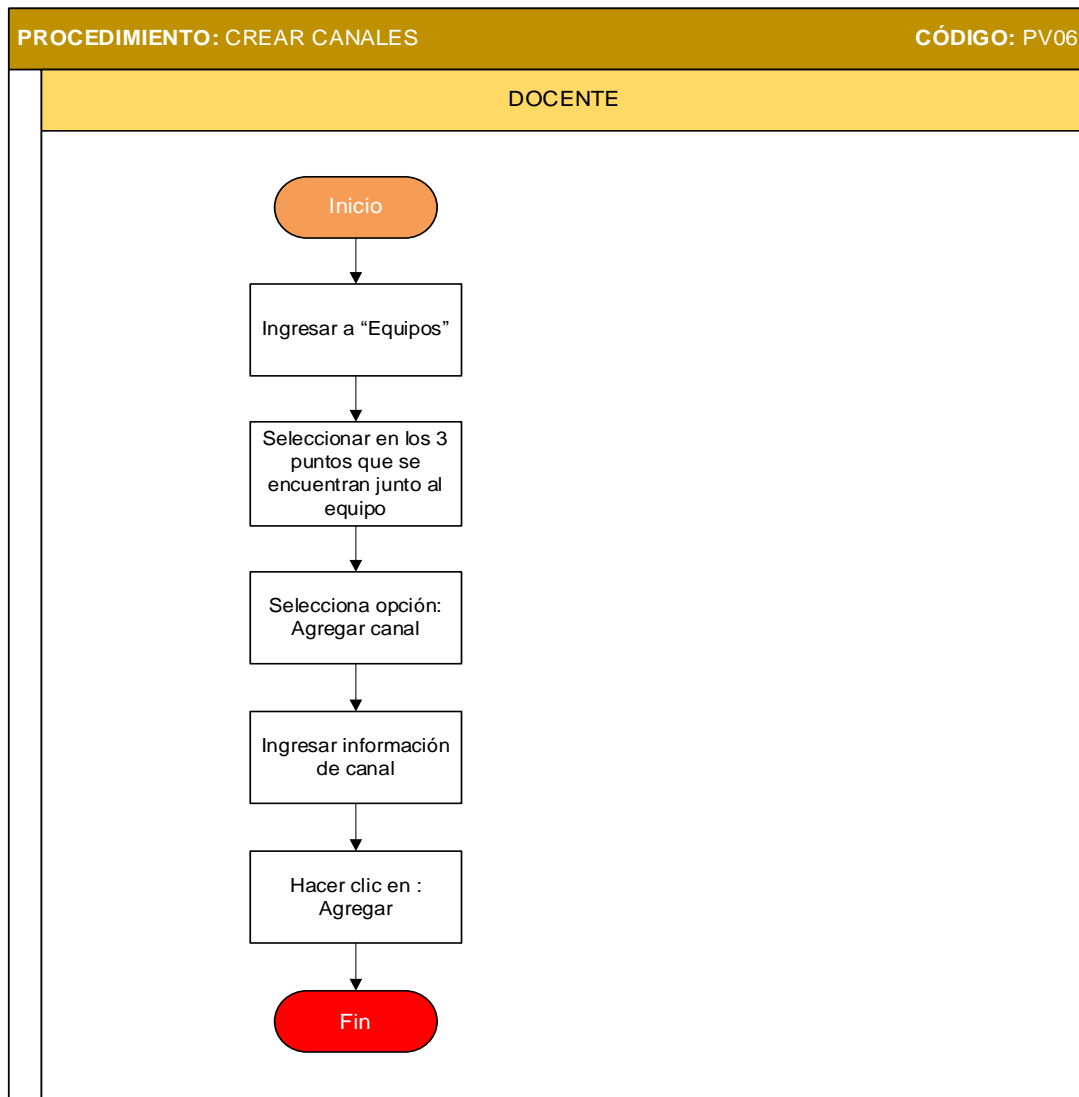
PROCEDIMIENTO: CREAR CANALES

CÓDIGO: PV06

DOCENTE

Inicio

Ingresar a “Equipos”

Seleccionar en los 3 puntos que se encuentran junto al equipo

Selecciona opción: Agregar canal

Ingresar información de canal

Hacer clic en : Agregar

Fin